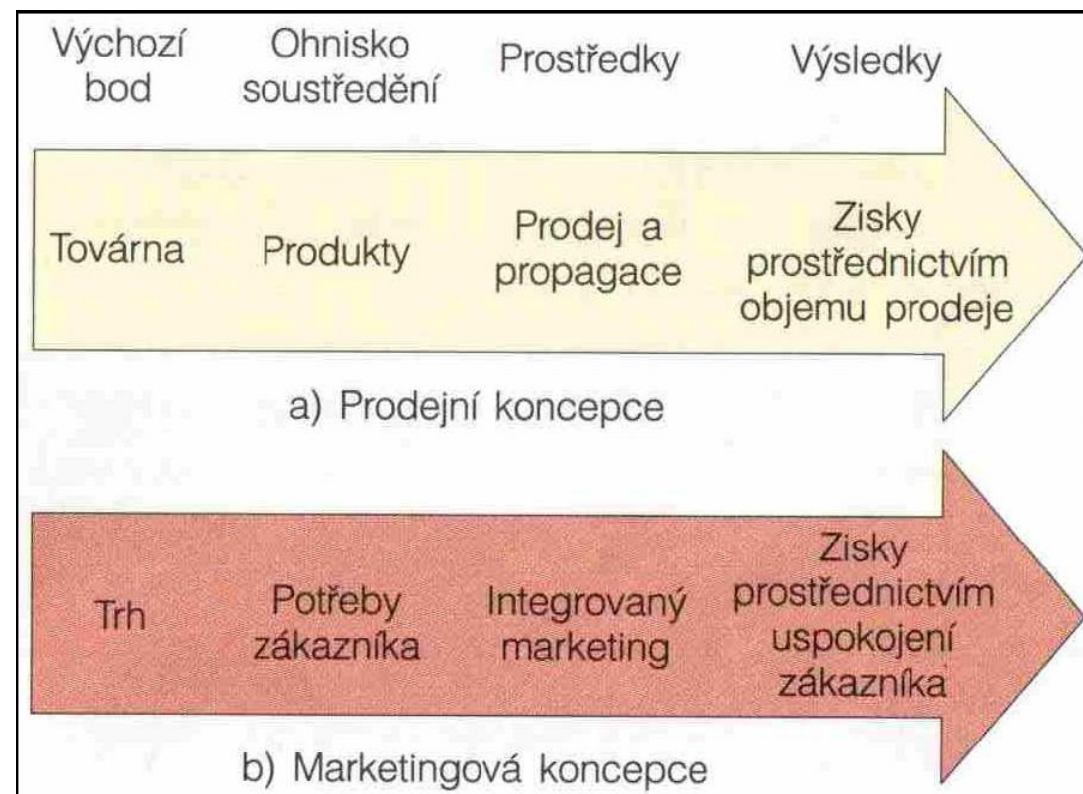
Výchozí bod
Ohnisko soustředění
Prostředky
Výsledky

Továrna
Produkty
Prodej a propagace
Zisky prostřednictvím objemu prodeje

a) Prodejní koncepce

Trh
Potřeby zákazníka
Integrovaný marketing
Zisky prostřednictvím uspokojení zákazníka

b) Marketingová koncepce